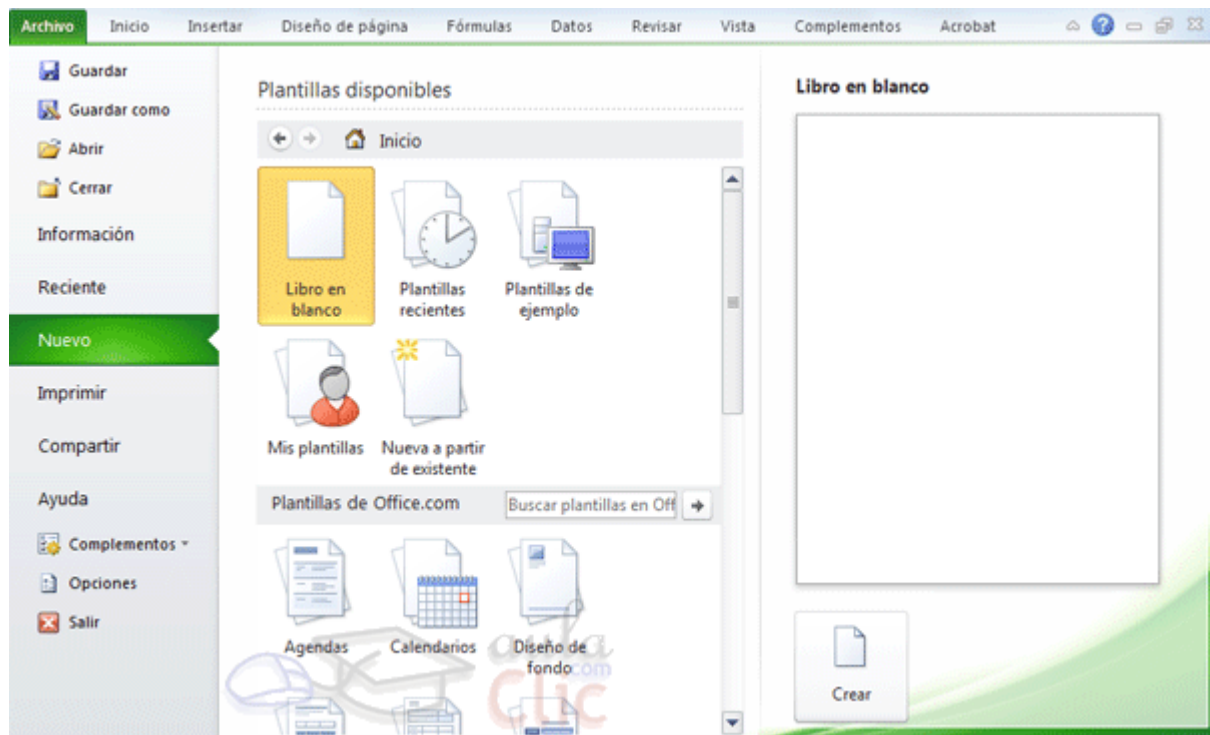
Archivo Inicio Insertar Diseño de página Fórmulas Datos Revisar Vista Complementos Acrobat

Guardar
Guardar como
Abrir
Cerrar
Información
Reciente
Nuevo
Imprimir
Compartir
Ayuda
Complementos
Opciones
Salir

Plantillas disponibles

Inicio

Libro en blanco
Plantillas recientes
Plantillas de ejemplo
Mis plantillas
Nueva a partir de existente

Plantillas de Office.com
Buscar plantillas en Off

Agendas
Calendarios
Diseño de fondo

aula clic .com

Libro en blanco

Crear